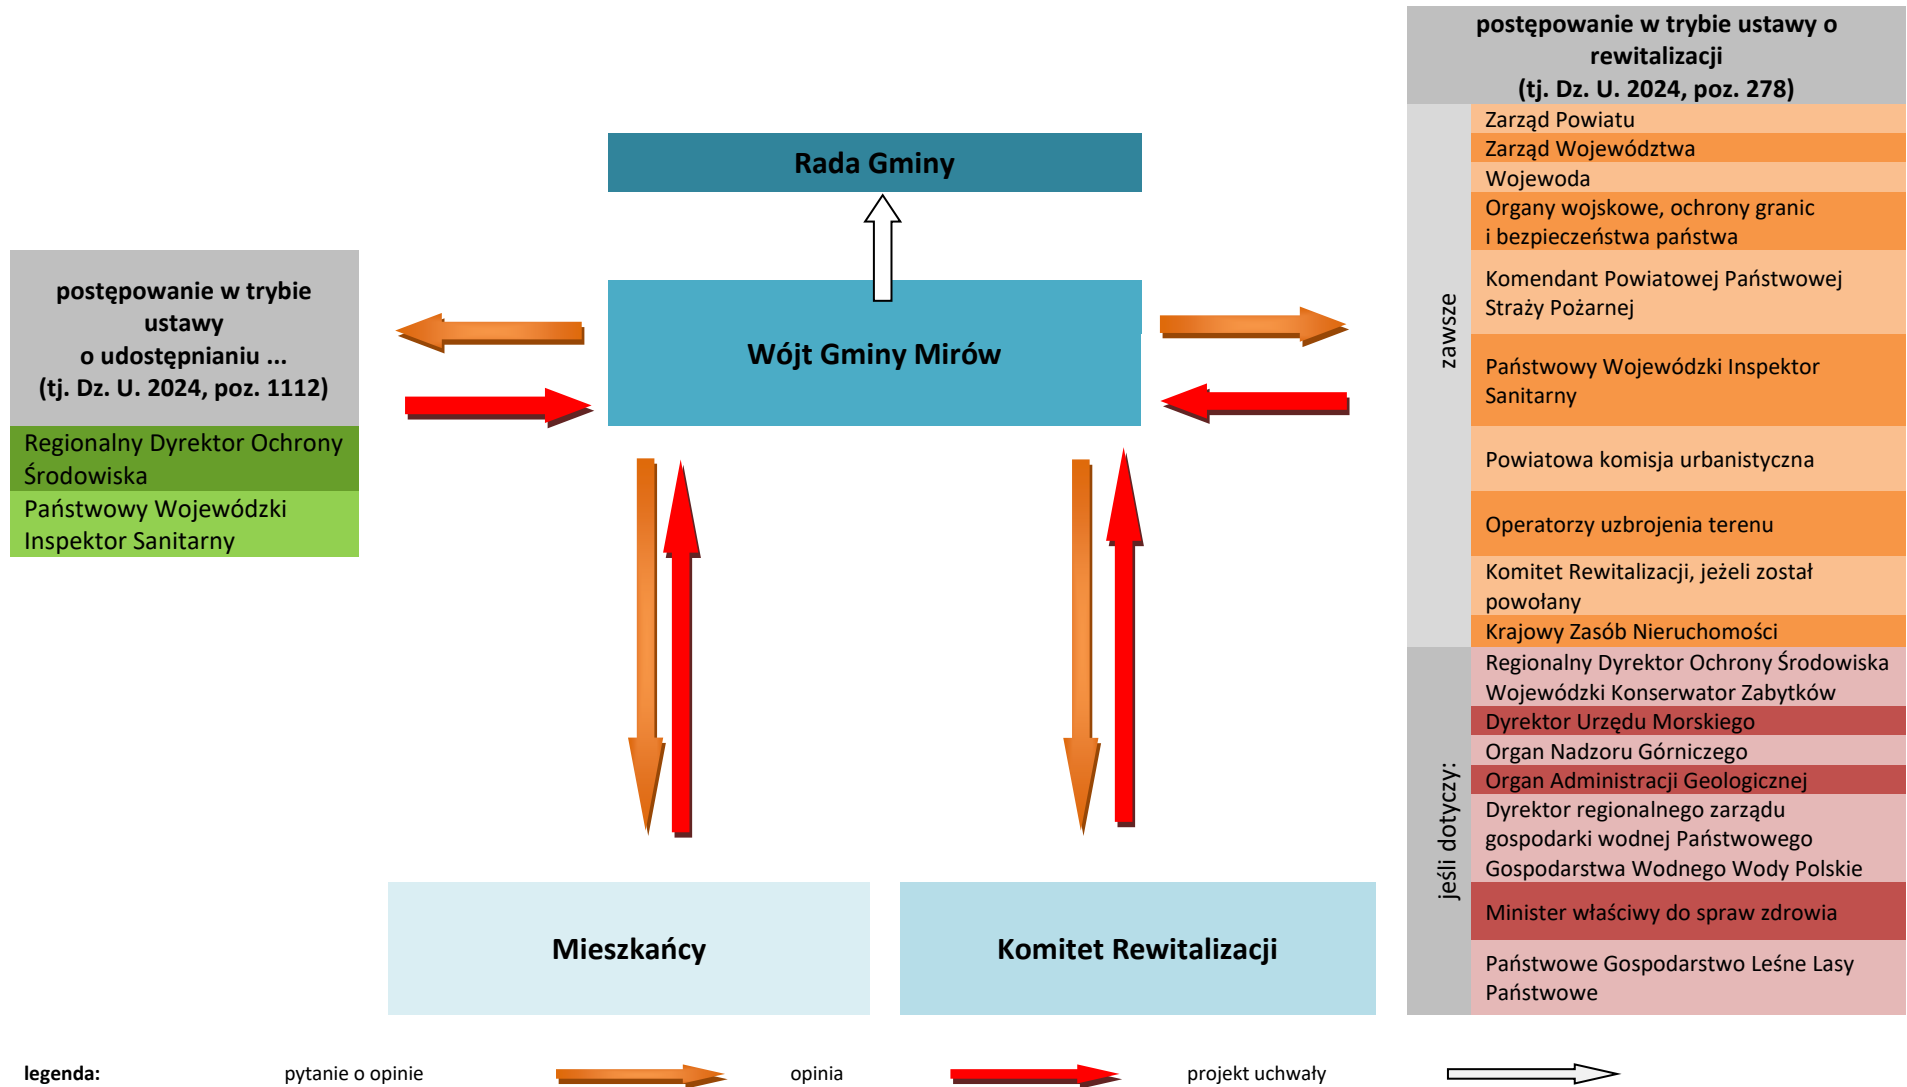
Rada Gminy

Wójt Gminy Mirów

postępowanie w trybie ustawy o udostępnianiu ... (tj. Dz. U. 2024, poz. 1112)

Regionalny Dyrektor Ochrony Środowiska

Państwowy Wojewódzki Inspektor Sanitarny

postępowanie w trybie ustawy o rewitalizacji (tj. Dz. U. 2024, poz. 278)

zawsze

Zarząd Powiatu

Zarząd Województwa

Wojewoda

Organy wojskowe, ochrony granic i bezpieczeństwa państwa

Komendant Powiatowej Państwowej Straży Pożarnej

Państwowy Wojewódzki Inspektor Sanitarny

Powiatowa komisja urbanistyczna

Operatorzy uzbrojenia terenu

Komitet Rewitalizacji, jeżeli został powołany

Krajowy Zasób Nieruchomości

jeśli dotyczy:

Regionalny Dyrektor Ochrony Środowiska

Wojewódzki Konserwator Zabytków

Dyrektor Urzędu Morskiego

Organ Nadzoru Górniczego

Organ Administracji Geologicznej

Dyrektor regionalnego zarządu gospodarki wodnej Państwowego Gospodarstwa Wodnego Wody Polskie

Minister właściwy do spraw zdrowia

Państwowe Gospodarstwo Leśne Lasy Państwowe

Mieszkańcy

Komitet Rewitalizacji

legenda: pytanie o opinie opinia projekt uchwały